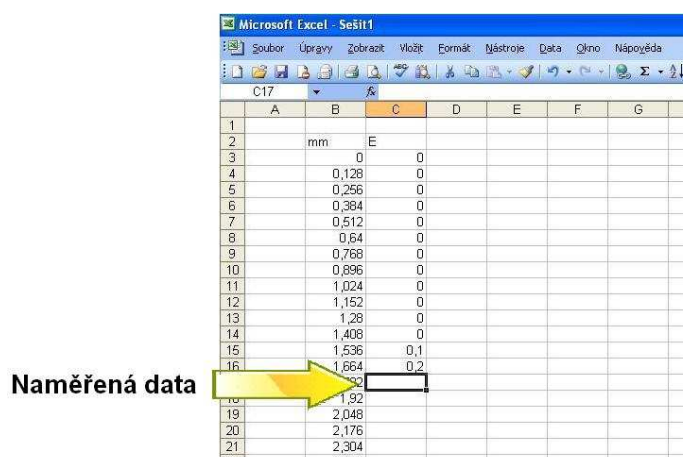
Microsoft Excel - Sešit1

Soubor Úpravy Zobrazit Vložit Formát Nástroje Data Okno Nápověda

C17 fx

| | A | B | C | D | E | F | G |
|---|---|---|---|---|---|---|---|
| 1 | | | | | | | |
| 2 | | mm | E | | | | |
| 3 | | 0 | 0 | | | | |
| 4 | | 0,128 | 0 | | | | |
| 5 | | 0,256 | 0 | | | | |
| 6 | | 0,384 | 0 | | | | |
| 7 | | 0,512 | 0 | | | | |
| 8 | | 0,64 | 0 | | | | |
| 9 | | 0,768 | 0 | | | | |
| 10 | | 0,896 | 0 | | | | |
| 11 | | 1,024 | 0 | | | | |
| 12 | | 1,152 | 0 | | | | |
| 13 | | 1,28 | 0 | | | | |
| 14 | | 1,408 | 0 | | | | |
| 15 | | 1,536 | 0,1 | | | | |
| 16 | | 1,664 | 0,2 | | | | |
| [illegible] | | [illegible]92 | | | | | |
| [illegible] | | 1,92 | | | | | |
| 19 | | 2,048 | | | | | |
| 20 | | 2,176 | | | | | |
| 21 | | 2,304 | | | | | |

Naměřená data